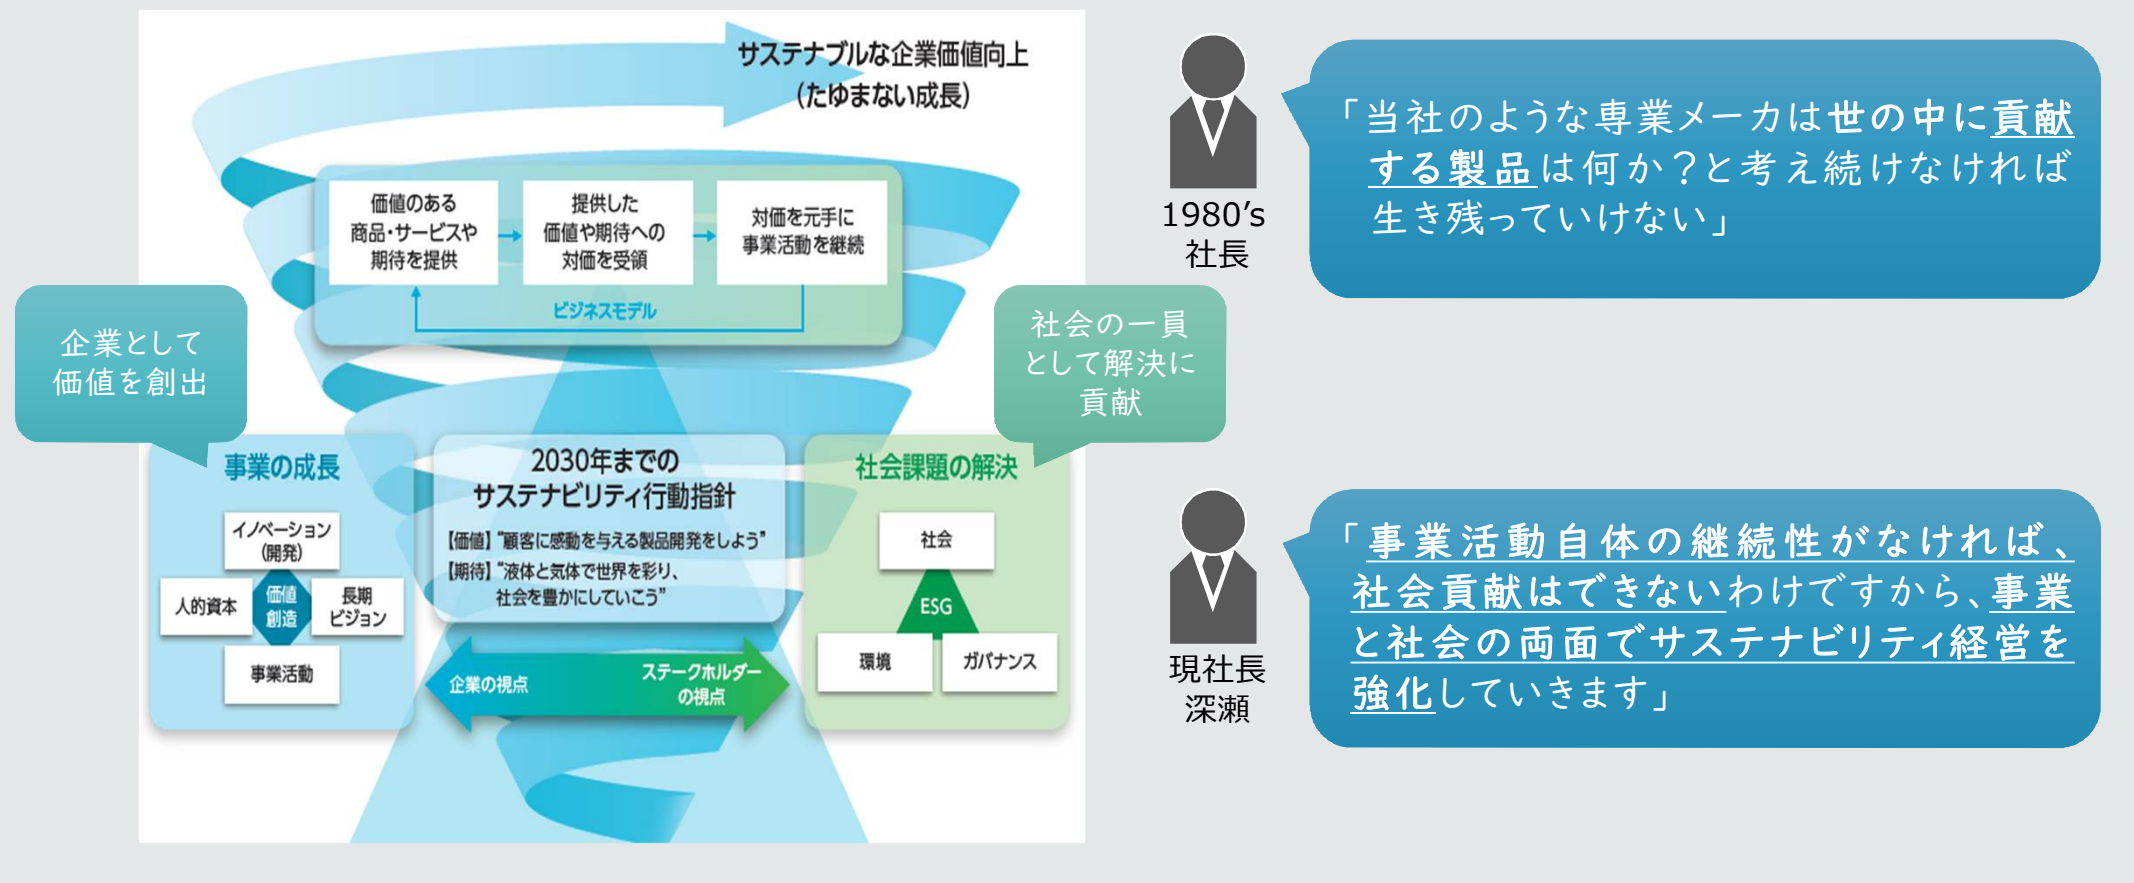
サステナブルな企業価値向上
(たゆまない成長)

価値のある商品・サービスや期待を提供

提供した価値や期待への対価を受領

対価を元手に事業活動を継続

ビジネスモデル

企業として価値を創出

社会の一員として解決に貢献

事業の成長

イノベーション(開発)

人的資本

価値創造

長期ビジョン

事業活動

2030年までのサステナビリティ行動指針

【価値】"顧客に感動を与える製品開発をしよう"
【期待】"液体と気体で世界を彩り、社会を豊かにしていこう"

企業の視点

ステークホルダーの視点

社会課題の解決

社会

ESG

環境

ガバナンス

1980's
社長

「当社のような専業メーカは世の中に貢献する製品は何か?と考え続けなければ生き残っていけない」

現社長
深瀬

「事業活動自体の継続性がなければ、社会貢献はできないわけですから、事業と社会の両面でサステナビリティ経営を強化していきます」